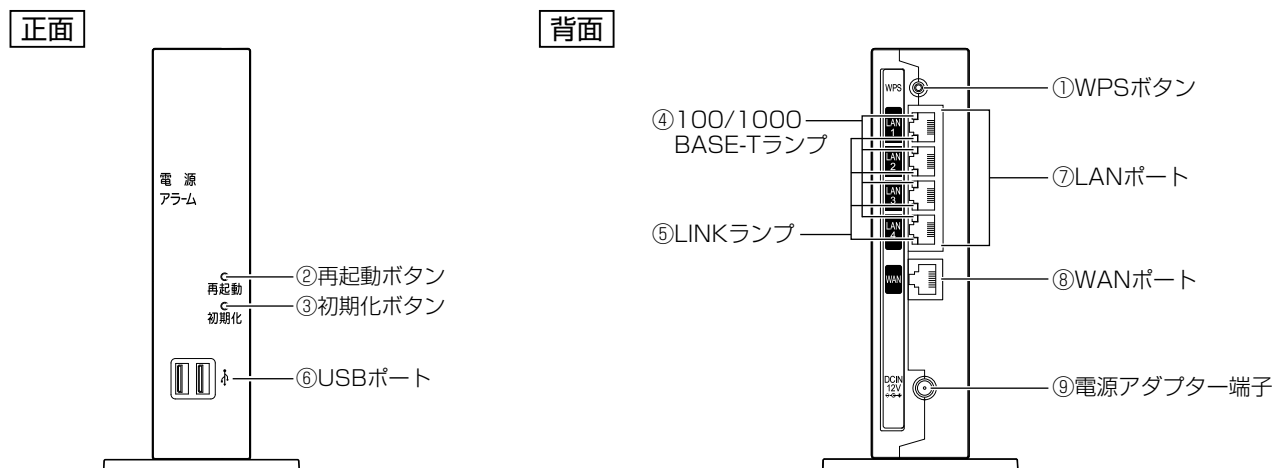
正面

電 源
アラーム

再起動
初期化

②再起動ボタン
③初期化ボタン
⑥USBポート

背面

WPS
LAN 1
LAN 2
LAN 3
LAN 4
WAN
DCIN 12V

①WPSボタン
④100/1000 BASE-Tランプ
⑦LANポート
⑤LINKランプ
⑧WANポート
⑨電源アダプター端子